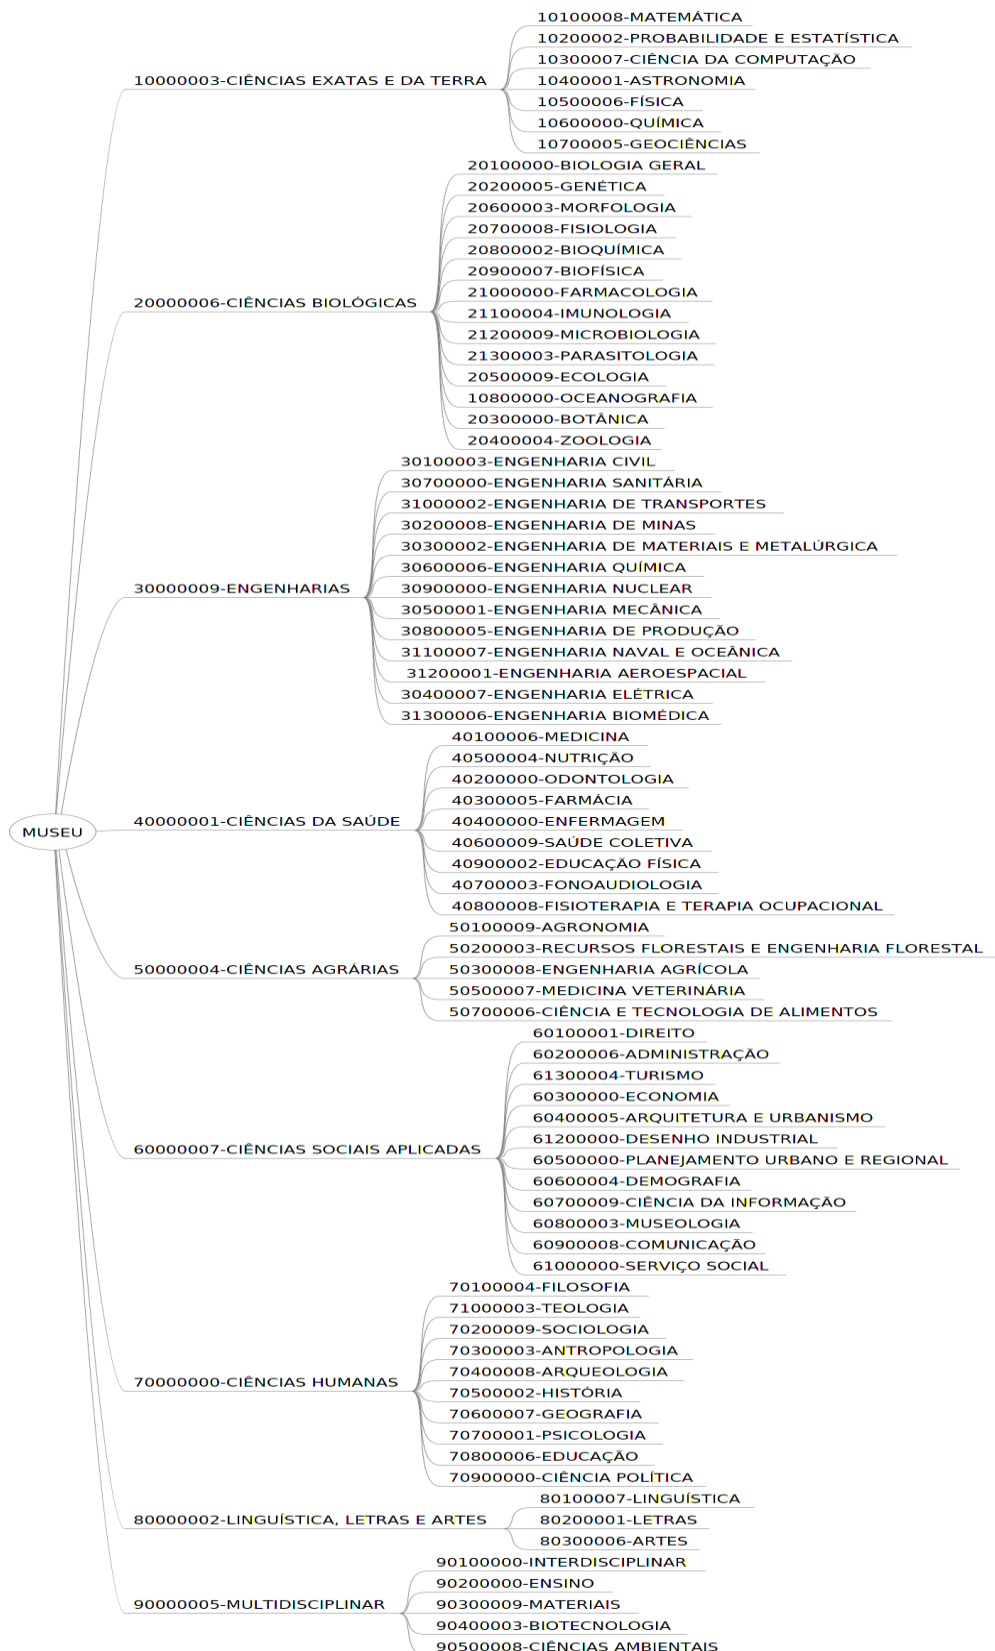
MUSEU

10000003-CIÊNCIAS EXATAS E DA TERRA
10100008-MATEMÁTICA
10200002-PROBABILIDADE E ESTATÍSTICA
10300007-CIÊNCIA DA COMPUTAÇÃO
10400001-ASTRONOMIA
10500006-FÍSICA
10600000-QUÍMICA
10700005-GEOCIÊNCIAS

20000006-CIÊNCIAS BIOLÓGICAS
20100000-BIOLOGIA GERAL
20200005-GENÉTICA
20600003-MORFOLOGIA
20700008-FISIOLOGIA
20800002-BIOQUÍMICA
20900007-BIOFÍSICA
21000000-FARMACOLOGIA
21100004-IMUNOLOGIA
21200009-MICROBIOLOGIA
21300003-PARASITOLOGIA
20500009-ECOLOGIA
10800000-OCEANOGRAFIA
20300000-BOTÂNICA
20400004-ZOOLOGIA

30000009-ENGENHARIAS
30100003-ENGENHARIA CIVIL
30700000-ENGENHARIA SANITÁRIA
31000002-ENGENHARIA DE TRANSPORTES
30200008-ENGENHARIA DE MINAS
30300002-ENGENHARIA DE MATERIAIS E METALÚRGICA
30600006-ENGENHARIA QUÍMICA
30900000-ENGENHARIA NUCLEAR
30500001-ENGENHARIA MECÂNICA
30800005-ENGENHARIA DE PRODUÇÃO
31100007-ENGENHARIA NAVAL E OCEÂNICA
31200001-ENGENHARIA AEROESPACIAL
30400007-ENGENHARIA ELÉTRICA
31300006-ENGENHARIA BIOMÉDICA

40000001-CIÊNCIAS DA SAÚDE
40100006-MEDICINA
40500004-NUTRIÇÃO
40200000-ODONTOLOGIA
40300005-FARMÁCIA
40400000-ENFERMAGEM
40600009-SAÚDE COLETIVA
40900002-EDUCAÇÃO FÍSICA
40700003-FONOAUDIOLOGIA
40800008-FISIOTERAPIA E TERAPIA OCUPACIONAL

50000004-CIÊNCIAS AGRÁRIAS
50100009-AGRONOMIA
50200003-RECURSOS FLORESTAIS E ENGENHARIA FLORESTAL
50300008-ENGENHARIA AGRÍCOLA
50500007-MEDICINA VETERINÁRIA
50700006-CIÊNCIA E TECNOLOGIA DE ALIMENTOS

60000007-CIÊNCIAS SOCIAIS APLICADAS
60100001-DIREITO
60200006-ADMINISTRAÇÃO
61300004-TURISMO
60300000-ECONOMIA
60400005-ARQUITETURA E URBANISMO
61200000-DESENHO INDUSTRIAL
60500000-PLANEJAMENTO URBANO E REGIONAL
60600004-DEMOGRAFIA
60700009-CIÊNCIA DA INFORMAÇÃO
60800003-MUSEOLOGIA
60900008-COMUNICAÇÃO
61000000-SERVIÇO SOCIAL

70000000-CIÊNCIAS HUMANAS
70100004-FILOSOFIA
71000003-TEOLOGIA
70200009-SOCIOLOGIA
70300003-ANTROPOLOGIA
70400008-ARQUEOLOGIA
70500002-HISTÓRIA
70600007-GEOGRAFIA
70700001-PSICOLOGIA
70800006-EDUCAÇÃO
70900000-CIÊNCIA POLÍTICA

80000002-LINGUÍSTICA, LETRAS E ARTES
80100007-LINGUÍSTICA
80200001-LETRAS
80300006-ARTES

90000005-MULTIDISCIPLINAR
90100000-INTERDISCIPLINAR
90200000-ENSINO
90300009-MATERIAIS
90400003-BIOTECNOLOGIA
90500008-CIÊNCIAS AMBIENTAIS